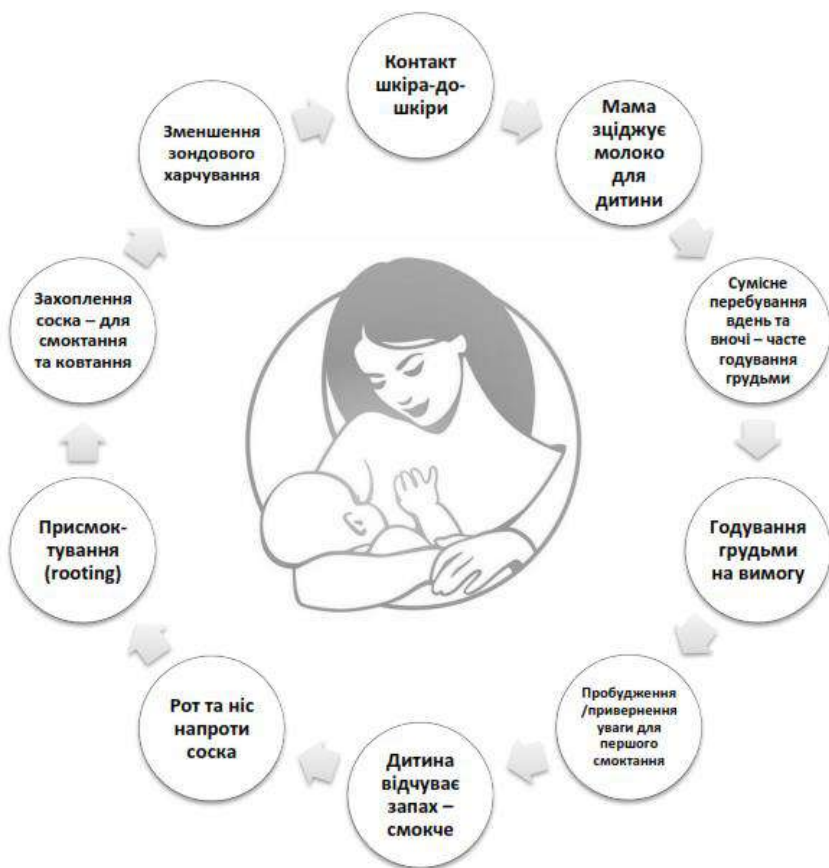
Контакт шкіра-до-шкіри

Мама зціджує молоко для дитини

Сумісне перебування вдень та вночі – часте годування грудьми

Годування грудьми на вимогу

Пробудження /привернення уваги для першого смоктання

Дитина відчуває запах – смокче

Рот та ніс напроти соска

Присмоктування (rooting)

Захоплення соска – для смоктання та ковтання

Зменшення зондового харчування